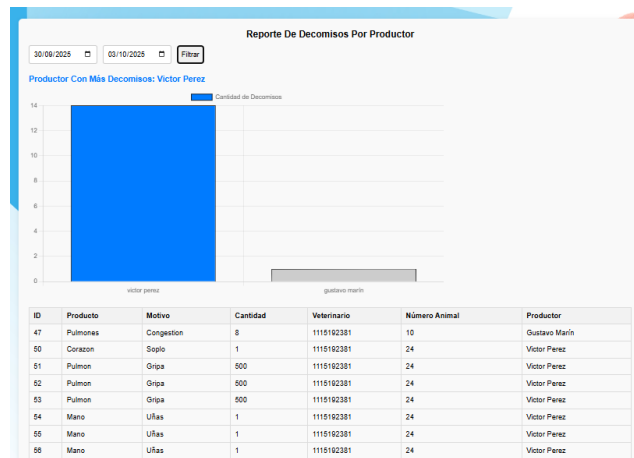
Reporte De Decomisos Por Productor

30/09/2025 03/10/2025 Filtrar

Productor Con Más Decomisos: Victor Perez

Cantidad de Decomisos

14
12
10
8
6
4
2
0

victor perez
gustavo marin

| ID | Producto | Motivo | Cantidad | Veterinario | Número Animal | Productor |
|---|---|---|---|---|---|---|
| 47 | Pulmones | Congestion | 8 | 1115192381 | 10 | Gustavo Marín |
| 50 | Corazon | Soplo | 1 | 1115192381 | 24 | Victor Perez |
| 51 | Pulmon | Gripa | 500 | 1115192381 | 24 | Victor Perez |
| 52 | Pulmon | Gripa | 500 | 1115192381 | 24 | Victor Perez |
| 53 | Pulmon | Gripa | 500 | 1115192381 | 24 | Victor Perez |
| 54 | Mano | Uñas | 1 | 1115192381 | 24 | Victor Perez |
| 55 | Mano | Uñas | 1 | 1115192381 | 24 | Victor Perez |
| 56 | Mano | Uñas | 1 | 1115192381 | 24 | Victor Perez |